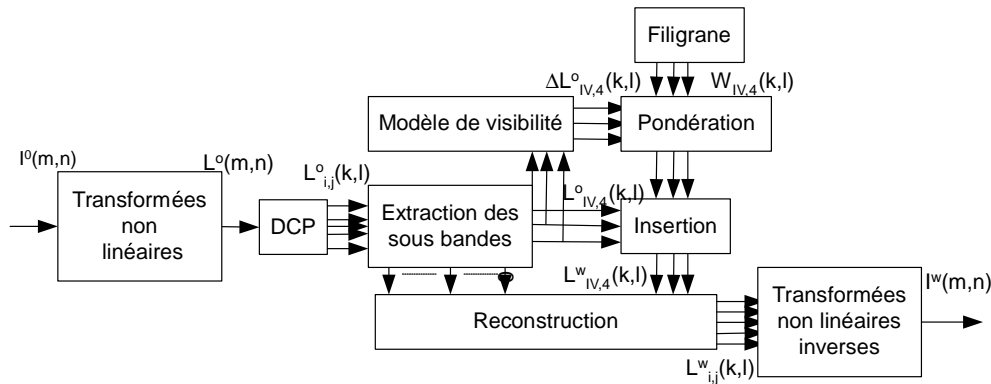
Filigrane

$\Delta L^o_{IV,4}(k,l)$

$W_{IV,4}(k,l)$

Modèle de visibilité

Pondération

$I^0(m,n)$

$L^o(m,n)$

$L^o_{i,j}(k,l)$

Transformées non linéaires

DCP

Extraction des sous bandes

$L^o_{IV,4}(k,l)$

Insertion

$L^w_{IV,4}(k,l)$

$I^w(m,n)$

Reconstruction

Transformées non linéaires inverses

$L^w_{i,j}(k,l)$